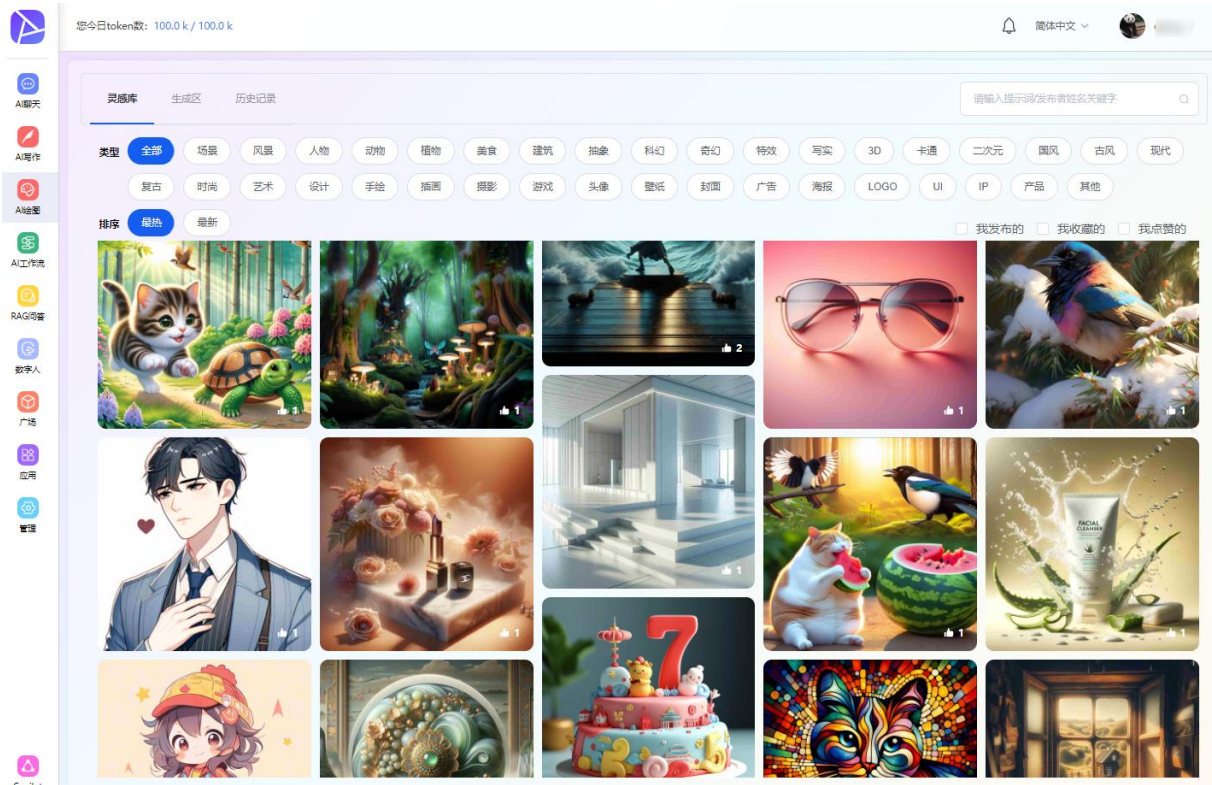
AI聊天
AI写作
AI绘图
AI工作流
RAG问答
数字人
广场
应用
管理

您今日token数: 100.0 k / 100.0 k

简体中文

灵感库 生成区 历史记录

请输入提示词/发布者姓名关键字

类型 全部 场景 风景 人物 动物 植物 美食 建筑 抽象 科幻 奇幻 特效 写实 3D 卡通 二次元 国风 古风 现代 复古 时尚 艺术 设计 手绘 插画 摄影 游戏 头像 壁纸 封面 广告 海报 LOGO UI IP 产品 其他

排序 最热 最新

我发布的 我收藏的 我点赞的

1
1
2
1
1
1
1
1
1
1

FACIAL CLEANSER